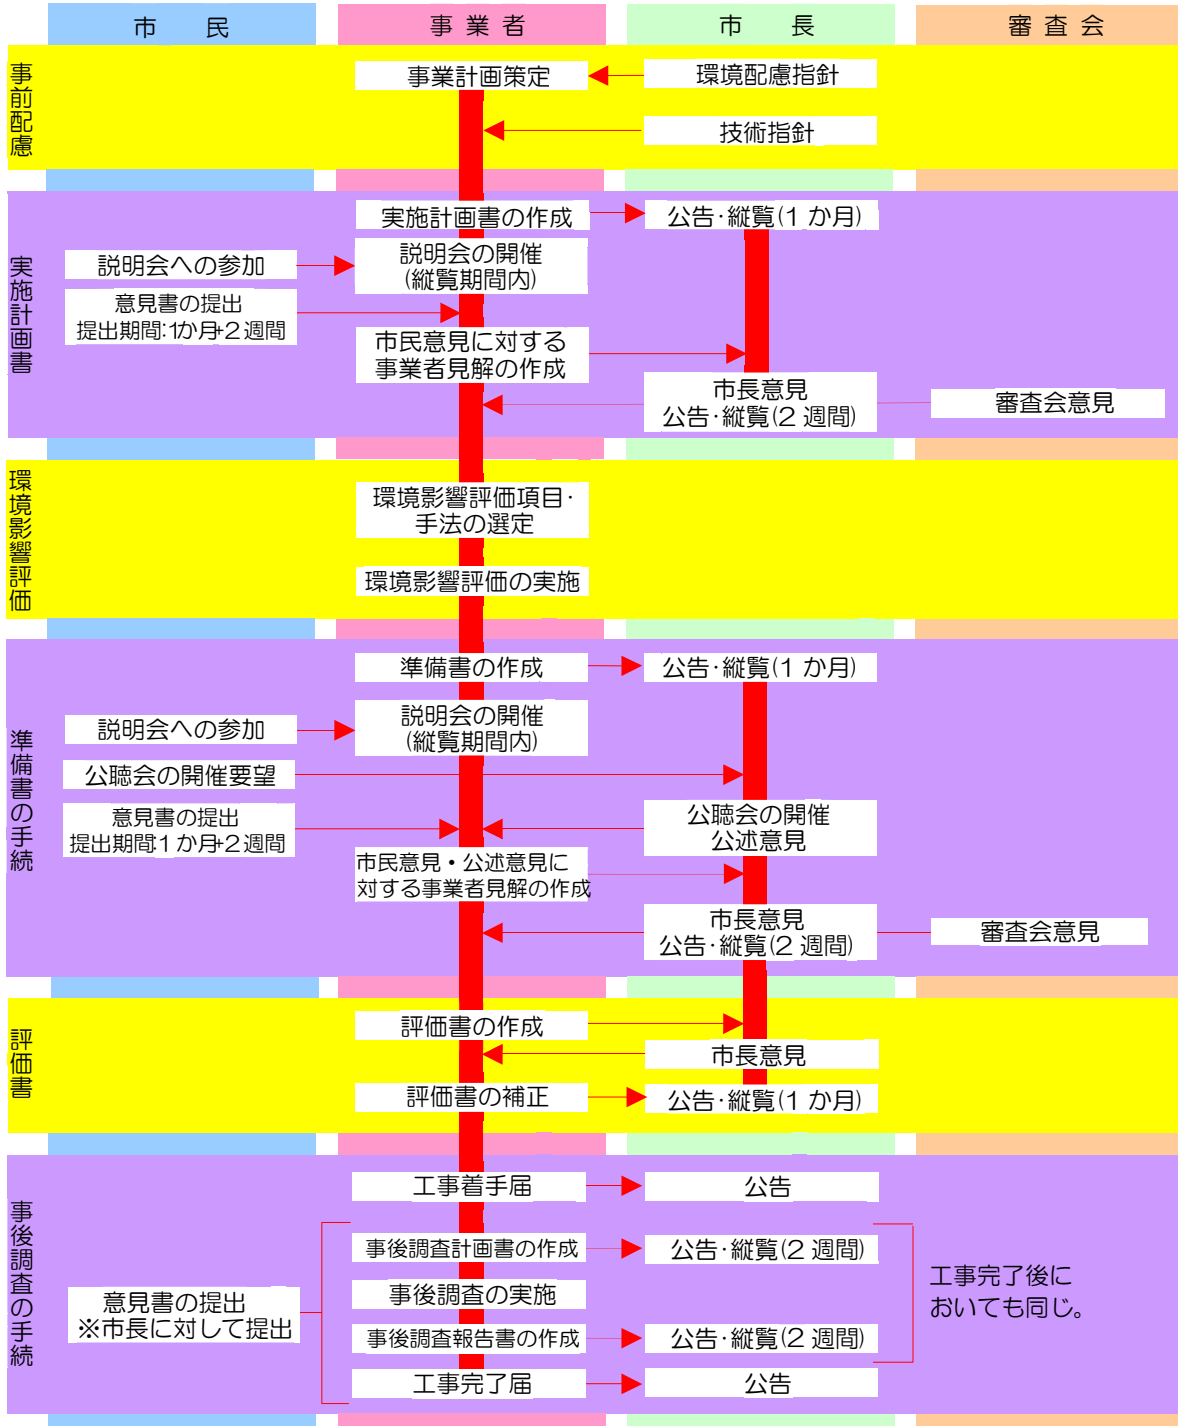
市　民

事業者

市　長

審査会

事前配慮

事業計画策定

環境配慮指針

技術指針

実施計画書

実施計画書の作成

公告･縦覧(1 か月)

説明会への参加

説明会の開催
(縦覧期間内)

意見書の提出
提出期間:1か月+2週間

市民意見に対する
事業者見解の作成

市長意見
公告･縦覧(2 週間)

審査会意見

環境影響評価

環境影響評価項目･
手法の選定

環境影響評価の実施

準備書の手続

準備書の作成

公告･縦覧(1 か月)

説明会への参加

説明会の開催
(縦覧期間内)

公聴会の開催要望

意見書の提出
提出期間1か月+2週間

公聴会の開催
公述意見

市民意見・公述意見に
対する事業者見解の作成

市長意見
公告･縦覧(2 週間)

審査会意見

評価書

評価書の作成

市長意見

評価書の補正

公告･縦覧(1 か月)

事後調査の手続

工事着手届

公告

事後調査計画書の作成

公告･縦覧(2 週間)

事後調査の実施

意見書の提出
※市長に対して提出

事後調査報告書の作成

公告･縦覧(2 週間)

工事完了後に
おいても同じ。

工事完了届

公告